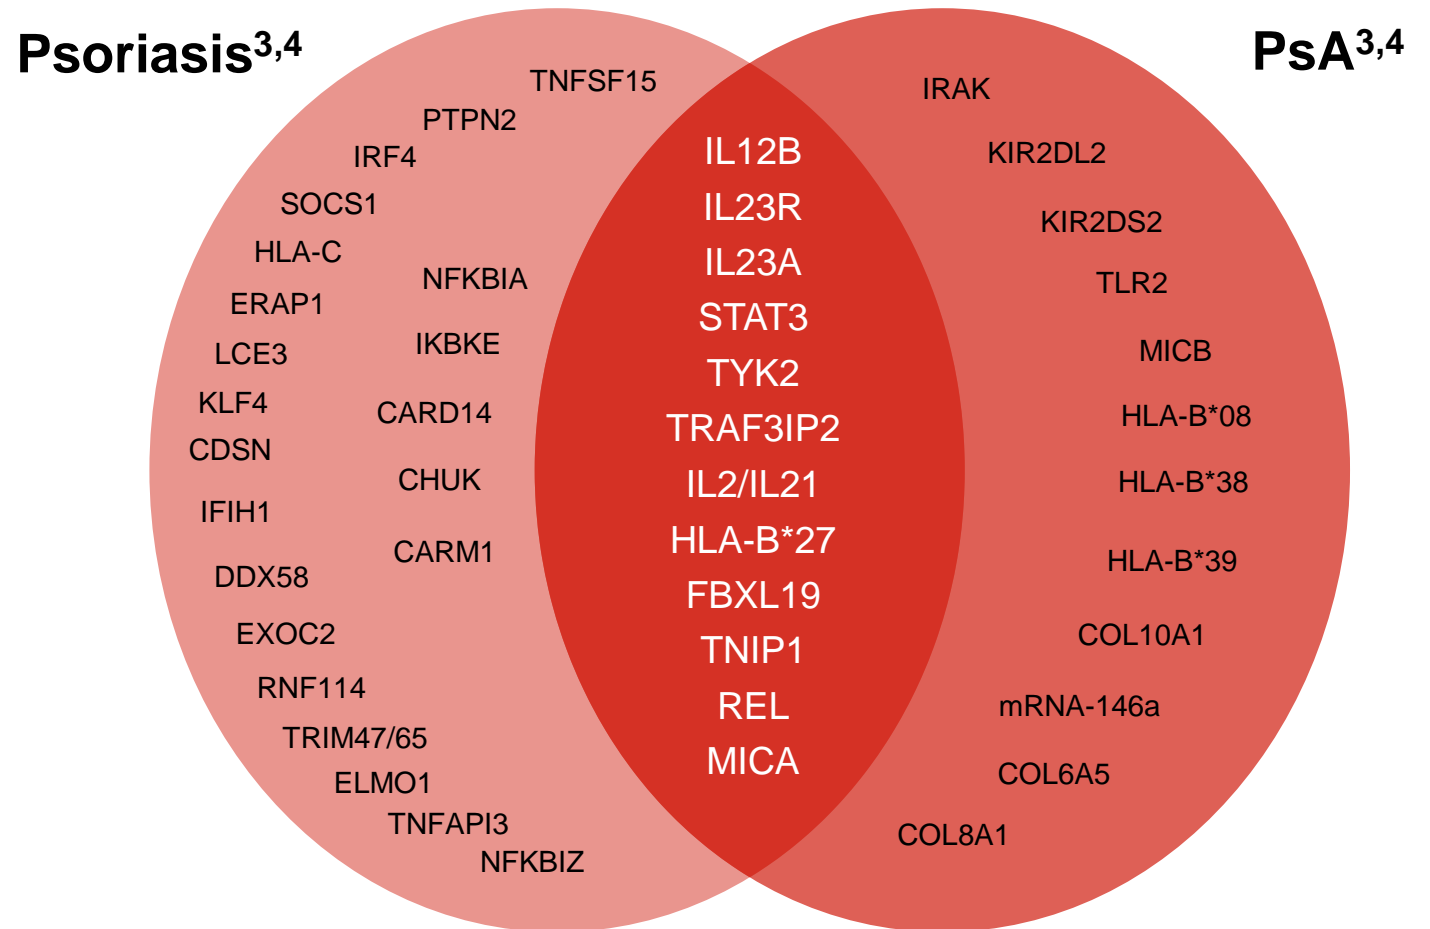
Psoriasis$^{3,4}$

PsA$^{3,4}$

TNFSF15
PTPN2
IRF4
SOCS1
HLA-C
NFKBIA
ERAP1
IKBKE
LCE3
KLF4
CARD14
CDSN
CHUK
IFIH1
CARM1
DDX58
EXOC2
RNF114
TRIM47/65
ELMO1
TNFAPI3
NFKBIZ

IL12B
IL23R
IL23A
STAT3
TYK2
TRAF3IP2
IL2/IL21
HLA-B*27
FBXL19
TNIP1
REL
MICA

IRAK
KIR2DL2
KIR2DS2
TLR2
MICB
HLA-B*08
HLA-B*38
HLA-B*39
COL10A1
mRNA-146a
COL6A5
COL8A1